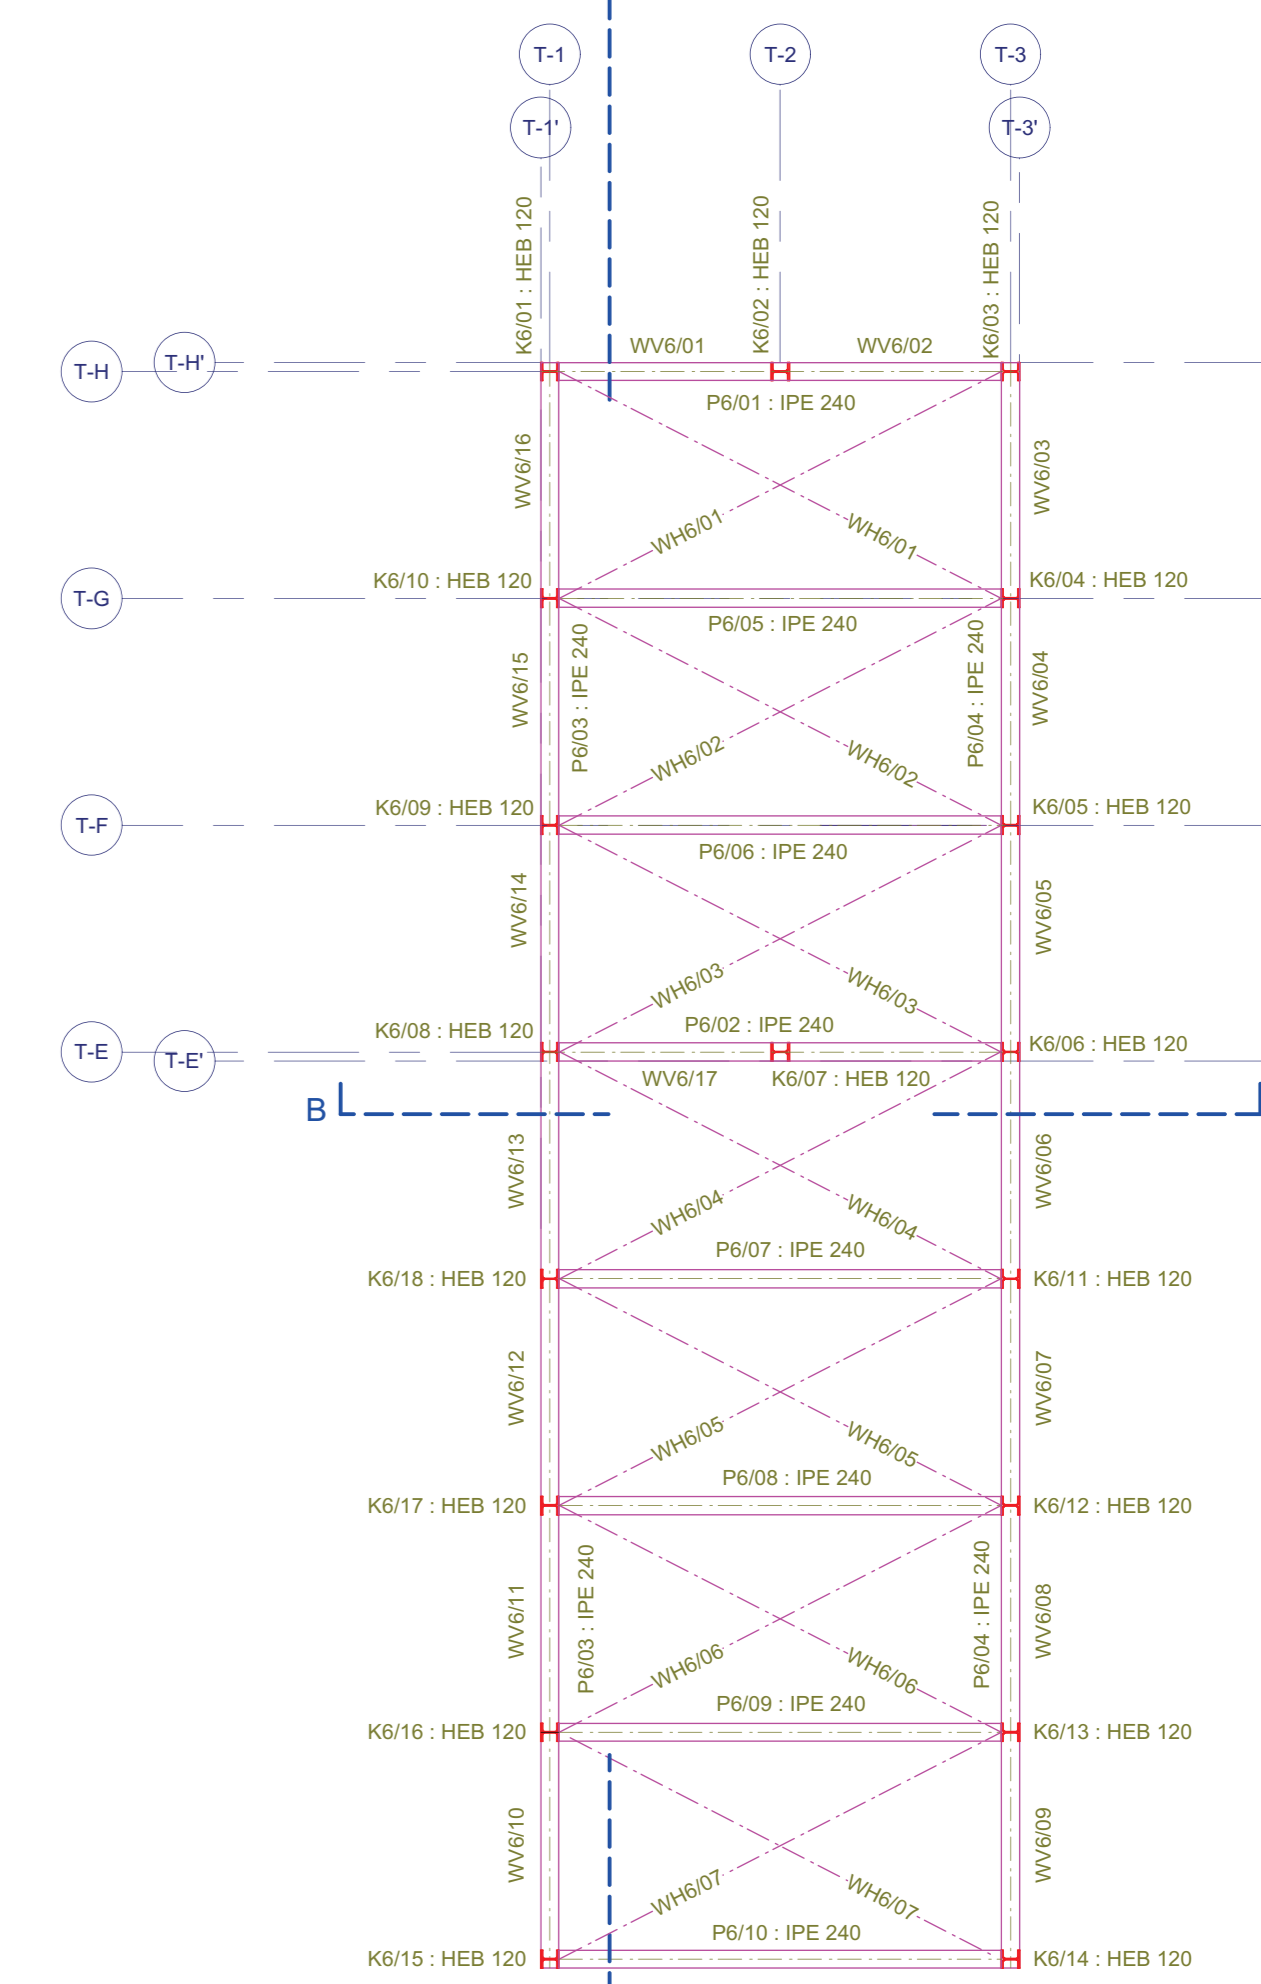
T-1
T-2
T-3
T-1'
T-3'
K6/01 : HEB 120
K6/02 : HEB 120
K6/03 : HEB 120
T-H
T-H'
WV6/01
WV6/02
P6/01 : IPE 240
WV6/16
WV6/03
WH6/01
WH6/01
T-G
K6/10 : HEB 120
K6/04 : HEB 120
P6/05 : IPE 240
WV6/15
P6/03 : IPE 240
P6/04 : IPE 240
WV6/04
WH6/02
WH6/02
T-F
K6/09 : HEB 120
K6/05 : HEB 120
P6/06 : IPE 240
WV6/14
WV6/05
WH6/03
WH6/03
T-E
T-E'
K6/08 : HEB 120
P6/02 : IPE 240
K6/06 : HEB 120
WV6/17
K6/07 : HEB 120
B
WV6/13
WV6/06
WH6/04
WH6/04
P6/07 : IPE 240
K6/18 : HEB 120
K6/11 : HEB 120
WV6/12
WV6/07
WH6/05
WH6/05
P6/08 : IPE 240
K6/17 : HEB 120
K6/12 : HEB 120
WV6/11
P6/03 : IPE 240
P6/04 : IPE 240
WV6/08
WH6/06
WH6/06
P6/09 : IPE 240
K6/16 : HEB 120
K6/13 : HEB 120
WV6/10
WV6/09
WH6/07
WH6/07
P6/10 : IPE 240
K6/15 : HEB 120
K6/14 : HEB 120